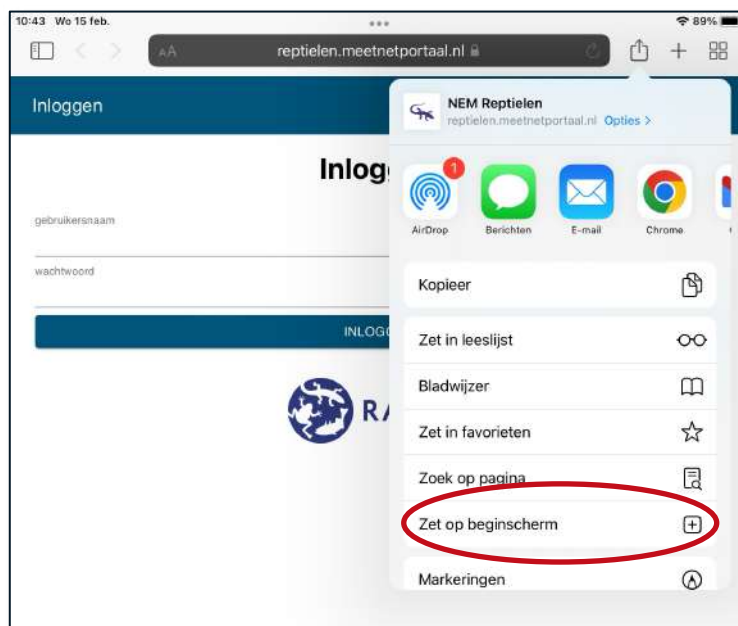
10:43 Wo 15 feb.

89%

AA reptielen.meetnetportaal.nl

Inloggen

Inlog

gebruikersnaam

wachtwoord

INLOGG

RA

NEM Reptielen
reptielen.meetnetportaal.nl Opties >

1

AirDrop

Berichten

E-mail

Chrome

Kopieer

Zet in leeslijst

Bladwijzer

Zet in favorieten

Zoek op pagina

Zet op beginscherm

Markeringen